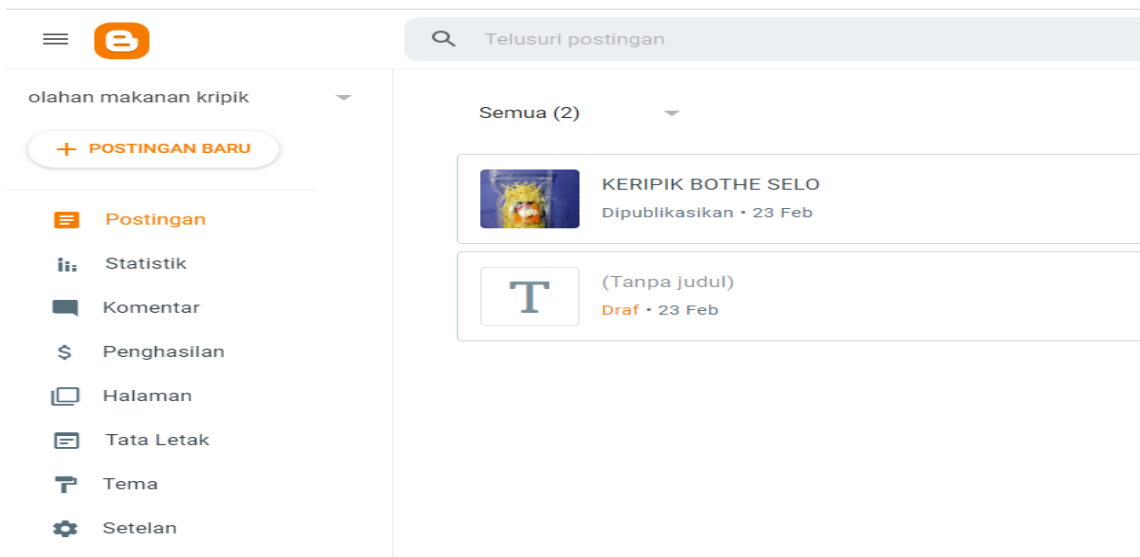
Telusuri postingan

olahan makanan kripik

+ POSTINGAN BARU

Postingan

Statistik

Komentar

Penghasilan

Halaman

Tata Letak

Tema

Setelan

Semua (2)

KERIPIK BOTHE SELO
Dipublikasikan • 23 Feb

T
(Tanpa judul)
Draf • 23 Feb